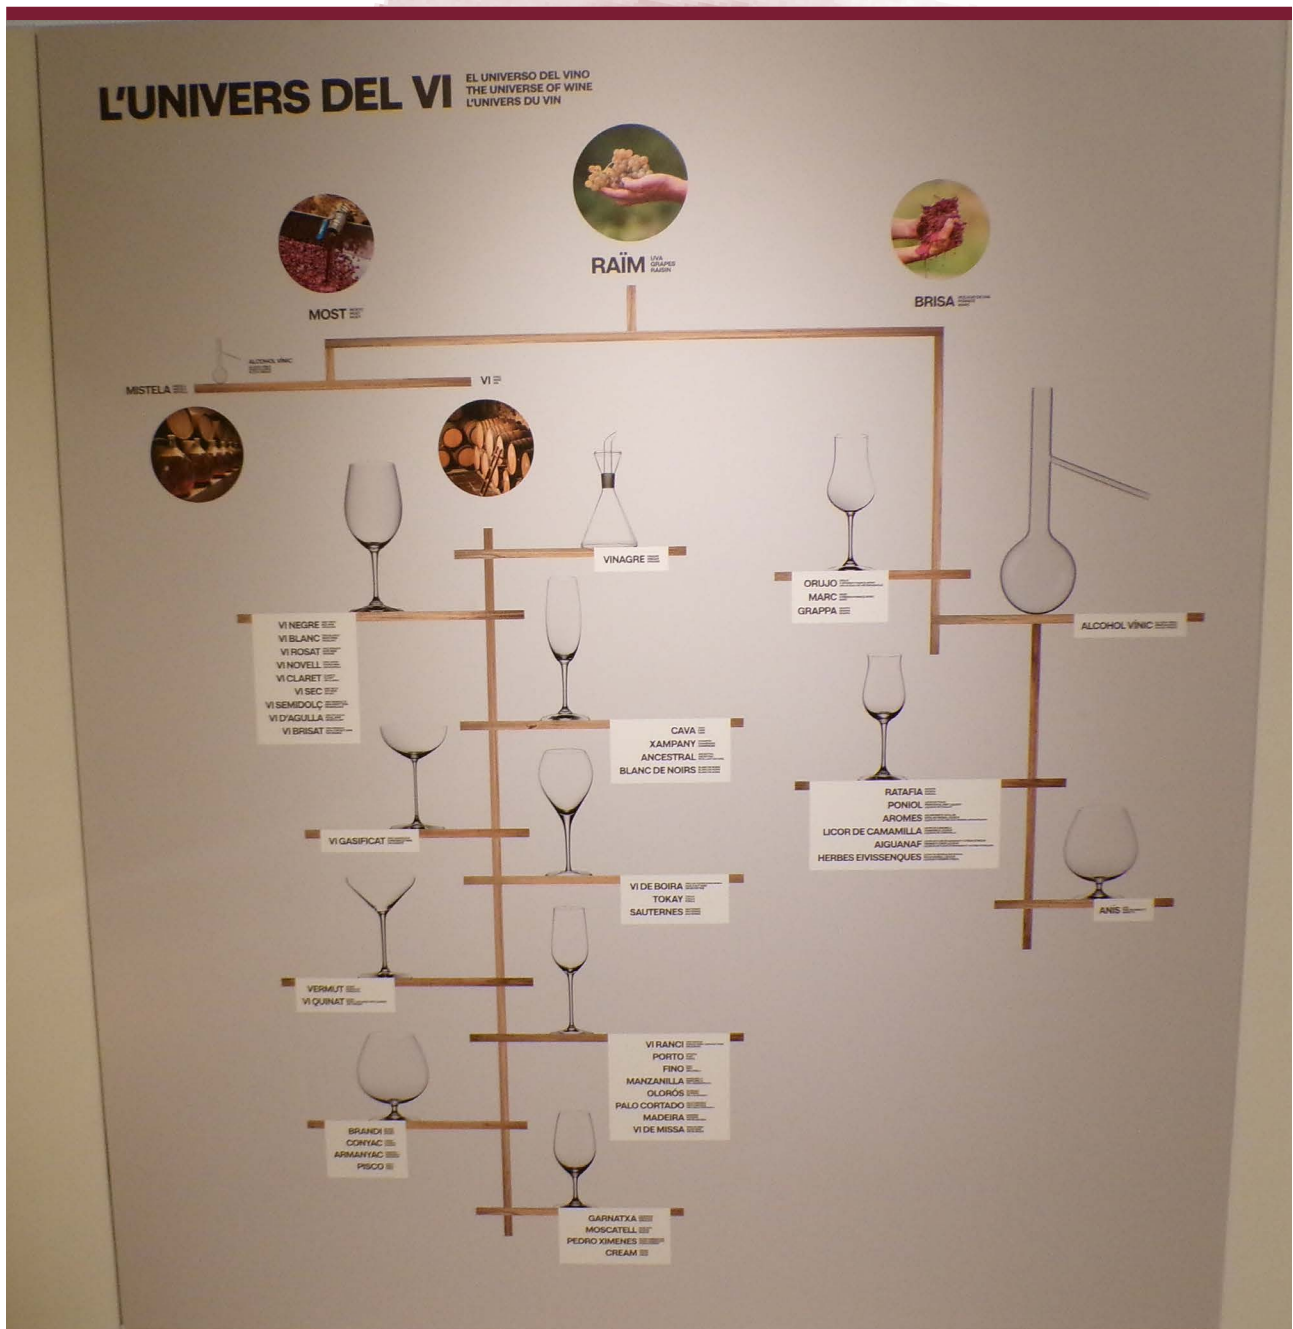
L'UNIVERS DEL VI
EL UNIVERSO DEL VINO
THE UNIVERSE OF WINE
L'UNIVERS DU VIN

RAÏM
UVA
GRAPES
RAISIN

MOST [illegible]

BRISA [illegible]

ALCOHOL VÍNIC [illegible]

MISTELA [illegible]

VI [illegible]

VINAGRE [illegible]

ORUJO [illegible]
MARC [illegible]
GRAPPA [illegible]

ALCOHOL VÍNIC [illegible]

VI NEGRE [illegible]
VI BLANC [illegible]
VI ROSAT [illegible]
VI NOVELL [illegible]
VI CLARET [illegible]
VI SEC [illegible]
VI SEMIDOLÇ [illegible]
VI D'AGULLA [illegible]
VI BRISAT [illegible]

CAVA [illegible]
XAMPANY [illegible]
ANCESTRAL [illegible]
BLANC DE NOIRS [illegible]

RATAFIA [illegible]
PONIOL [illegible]
AROMES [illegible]
LICOR DE CAMAMILLA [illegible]
AIGUANAF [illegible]
HERBES EIVISSENQUES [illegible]

VI GASIFICAT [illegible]

VI DE BOIRA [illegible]
TOKAY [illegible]
SAUTERNES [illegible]

ANÍS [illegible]

VERMUT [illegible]
VI QUINAT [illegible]

VI RANCI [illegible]
PORTO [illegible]
FINO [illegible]
MANZANILLA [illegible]
OLORÓS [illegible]
PALO CORTADO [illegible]
MADEIRA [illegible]
VI DE MISSA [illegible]

BRANDI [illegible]
CONYAC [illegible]
ARMANYAC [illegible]
PISCO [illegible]

GARNATXA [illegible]
MOSCATELL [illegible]
PEDRO XIMENES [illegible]
CREAM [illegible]